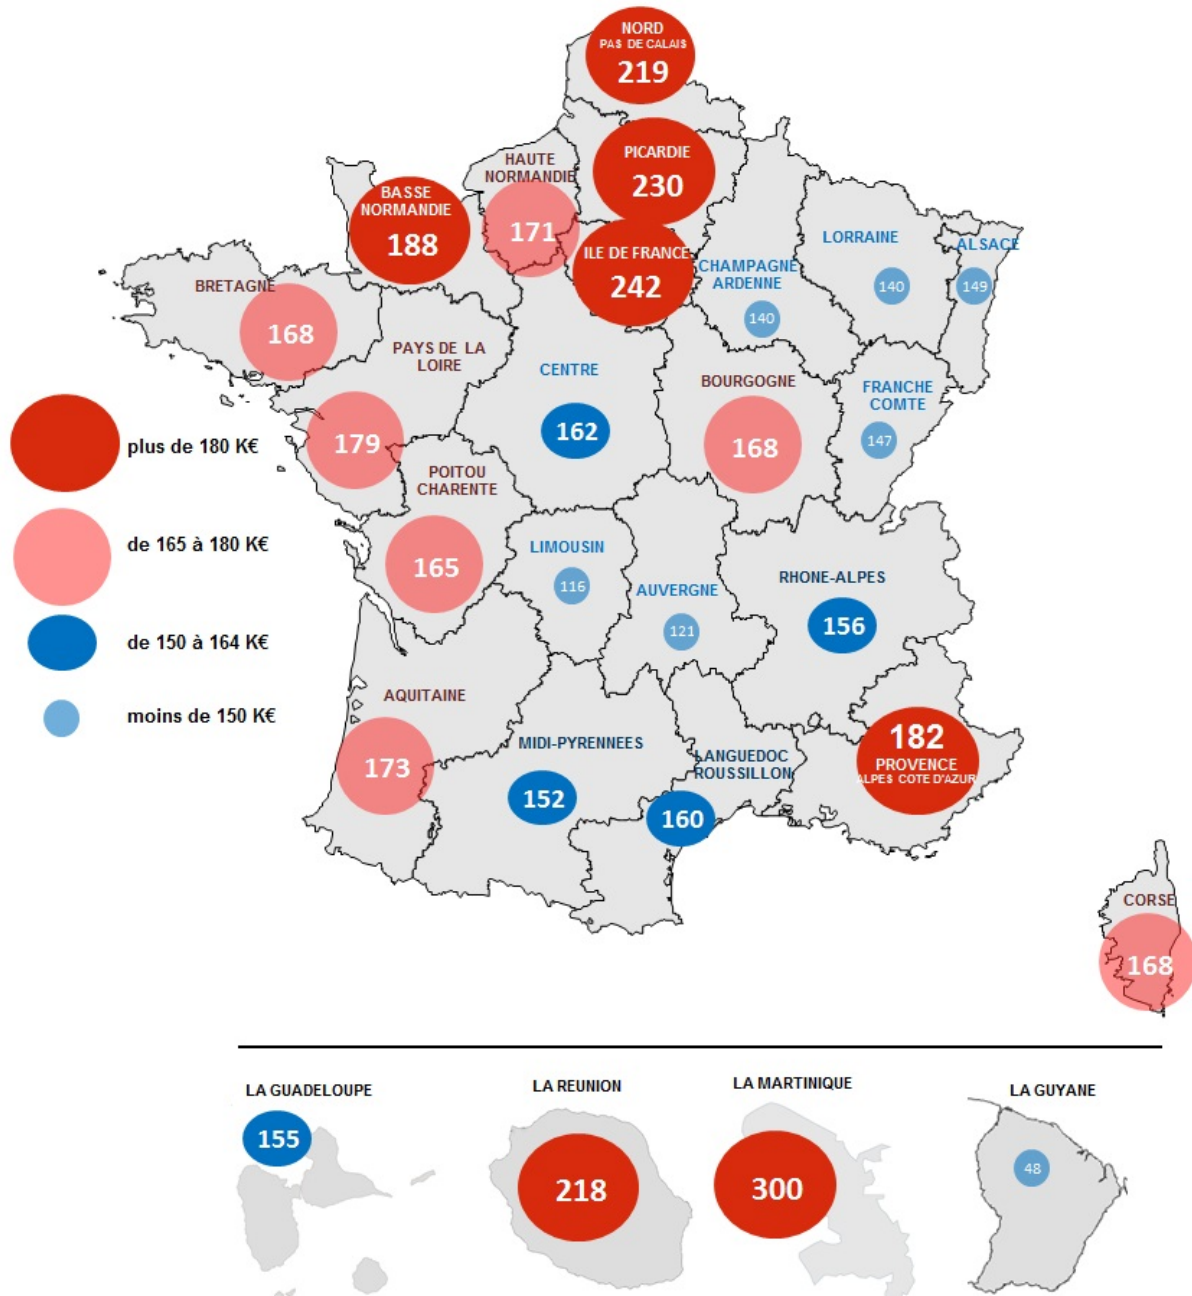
NORD
PAS DE CALAIS
219

HAUTE NORMANDIE
171

PICARDIE
230

BASSE NORMANDIE
188

ILE DE FRANCE
242

CHAMPAGNE ARDENNE
140

LORRAINE
140

ALSACE
149

BRETAGNE
168

PAYS DE LA LOIRE
179

CENTRE
162

BOURGOGNE
168

FRANCHE COMTE
147

POITOU CHARENTE
165

LIMOUSIN
116

AUVERGNE
121

RHONE-ALPES
156

AQUITAINE
173

MIDI-PYRENNEES
152

LANGUEDOC ROUSSILLON
160

182
PROVENCE
ALPES COTE D'AZUR

CORSE
168

plus de 180 K€

de 165 à 180 K€

de 150 à 164 K€

moins de 150 K€

LA GUADELOUPE
155

LA REUNION
218

LA MARTINIQUE
300

LA GUYANE
48